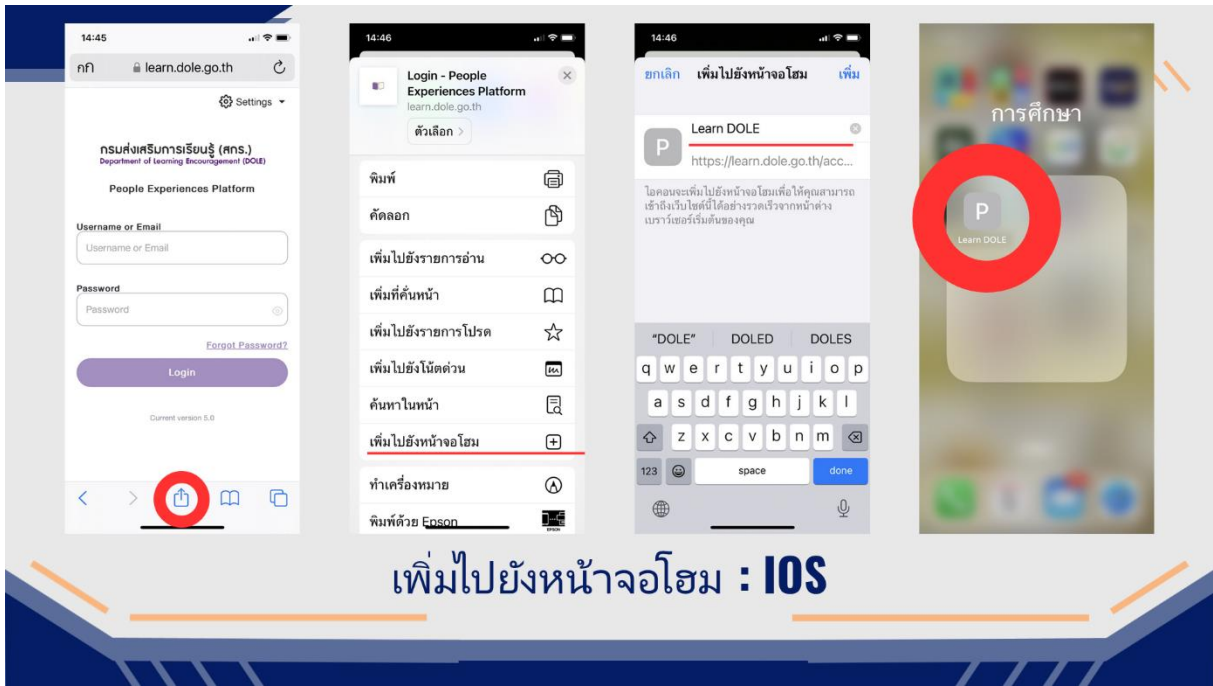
14:45

กก learn.dole.go.th

Settings

กรมส่งเสริมการเรียนรู้ (สกร.)
Department of Learning Encouragement (DOLE)

People Experiences Platform

Username or Email
Username or Email

Password
Password

Forgot Password?

Login

Current version 5.0

14:46

Login - People Experiences Platform
learn.dole.go.th
ตัวเลือก >

พิมพ์
คัดลอก
เพิ่มไปยังรายการอ่าน
เพิ่มที่คั่นหน้า
เพิ่มไปยังรายการโปรด
เพิ่มไปยังโน้ตด่วน
ค้นหาในหน้า
เพิ่มไปยังหน้าจอโฮม
ทำเครื่องหมาย
พิมพ์ด้วย Epson

14:46

ยกเลิก เพิ่มไปยังหน้าจอโฮม เพิ่ม

P Learn DOLE
https://learn.dole.go.th/acc...

ไอคอนจะเพิ่มไปยังหน้าจอโฮมเพื่อให้คุณสามารถเข้าถึงเว็บไซต์นี้ได้อย่างรวดเร็วจากหน้าต่างเบราว์เซอร์เริ่มต้นของคุณ

"DOLE" DOLED DOLES
q w e r t y u i o p
a s d f g h j k l
z x c v b n m
123 space done

การศึกษา

P
Learn DOLE

เพิ่มไปยังหน้าจอโฮม : IOS